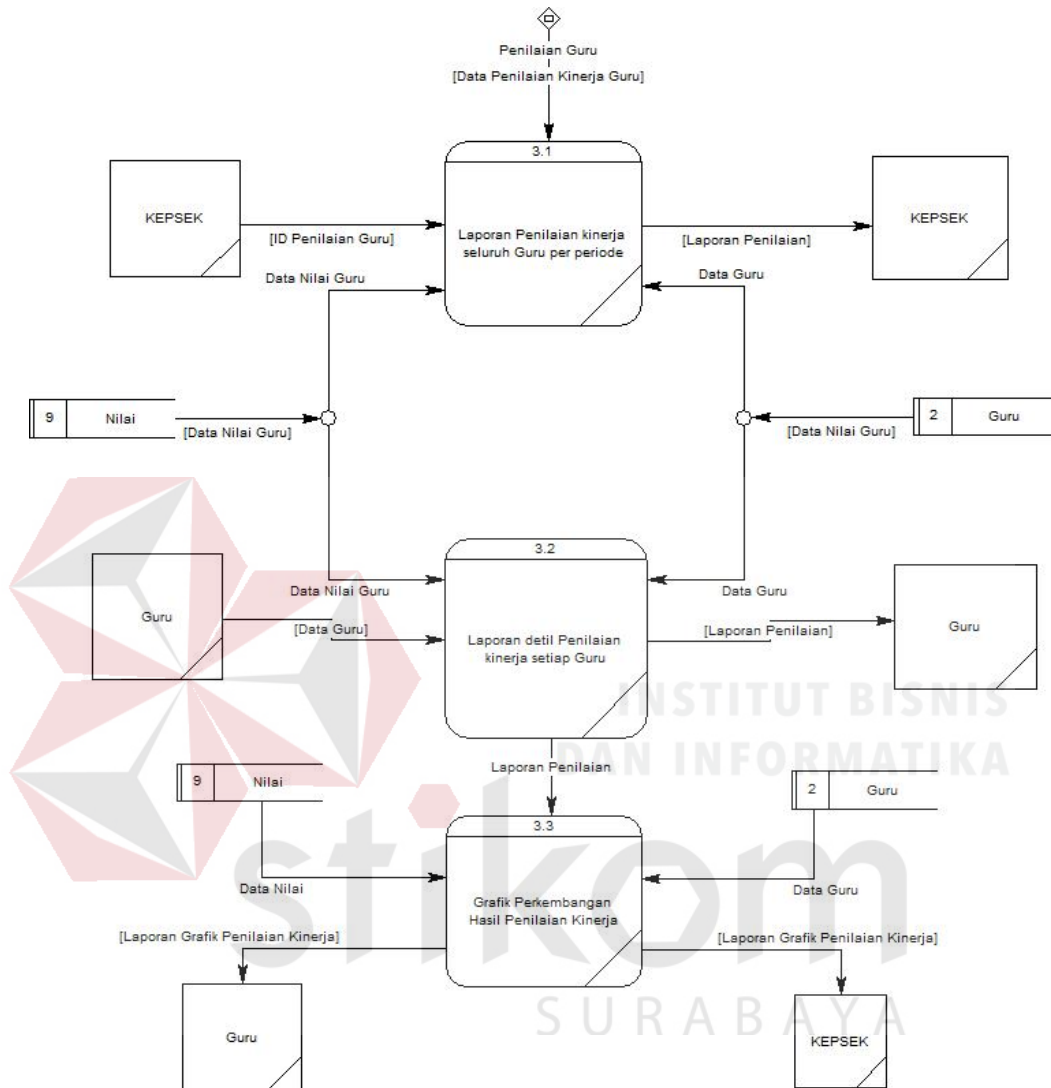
Penilaian Guru
[Data Penilaian Kinerja Guru]

3.1
Laporan Penilaian kinerja seluruh Guru per periode

KEPSEK
[ID Penilaian Guru]
[Laporan Penilaian]
KEPSEK
Data Nilai Guru
Data Guru

9 Nilai
[Data Nilai Guru]
2 Guru
[Data Nilai Guru]

3.2
Laporan detil Penilaian kinerja setiap Guru

Guru
Data Nilai Guru
[Data Guru]
Data Guru
[Laporan Penilaian]
Guru

INSTITUT BISNIS
DAN INFORMATIKA

Laporan Penilaian
9 Nilai
2 Guru

3.3
Grafik Perkembangan Hasil Penilaian Kinerja

Data Nilai
Data Guru
[Laporan Grafik Penilaian Kinerja]
[Laporan Grafik Penilaian Kinerja]

stikom
Guru
SURABAYA
KEPSEK